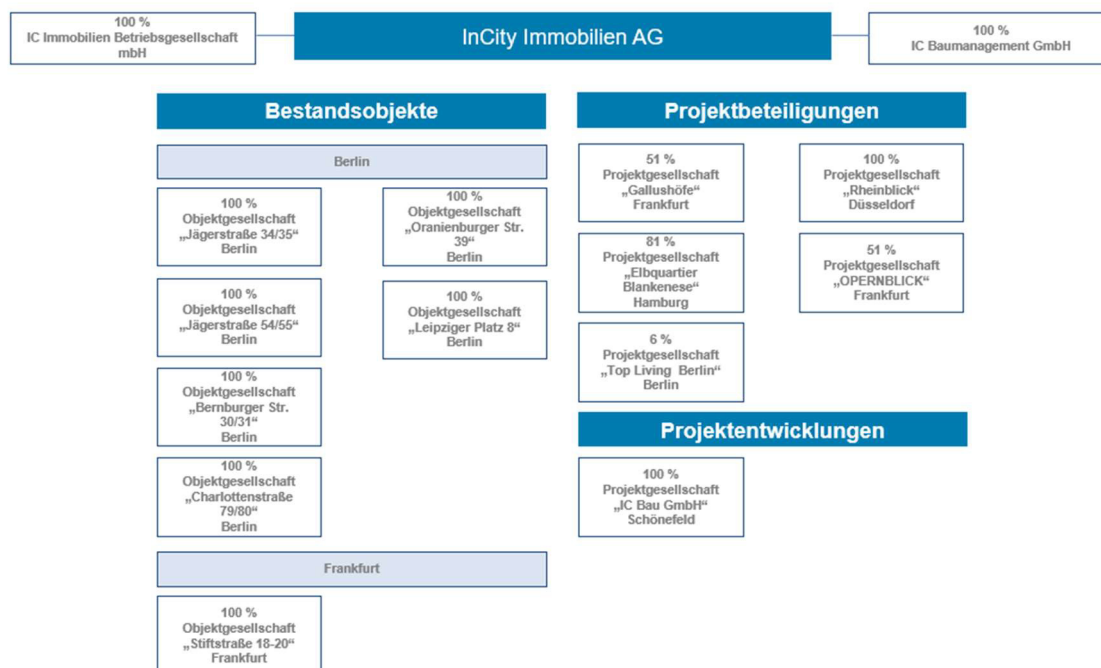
100 %
IC Immobilien Betriebsgesellschaft mbH

InCity Immobilien AG

100 %
IC Baumanagement GmbH

Bestandsobjekte

Berlin

100 %
Objektgesellschaft
„Jägerstraße 34/35“
Berlin

100 %
Objektgesellschaft
„Oranienburger Str. 39“
Berlin

100 %
Objektgesellschaft
„Jägerstraße 54/55“
Berlin

100 %
Objektgesellschaft
„Leipziger Platz 8“
Berlin

100 %
Objektgesellschaft
„Bernburger Str. 30/31“
Berlin

100 %
Objektgesellschaft
„Charlottenstraße 79/80“
Berlin

Frankfurt

100 %
Objektgesellschaft
„Stiftstraße 18-20“
Frankfurt

Projektbeteiligungen

51 %
Projektgesellschaft
„Gallushöfe“
Frankfurt

100 %
Projektgesellschaft
„Rheinblick“
Düsseldorf

81 %
Projektgesellschaft
„Elbquartier Blankenese“
Hamburg

51 %
Projektgesellschaft
„OPERNBLICK“
Frankfurt

6 %
Projektgesellschaft
„Top Living Berlin“
Berlin

Projektentwicklungen

100 %
Projektgesellschaft
„IC Bau GmbH“
Schönefeld